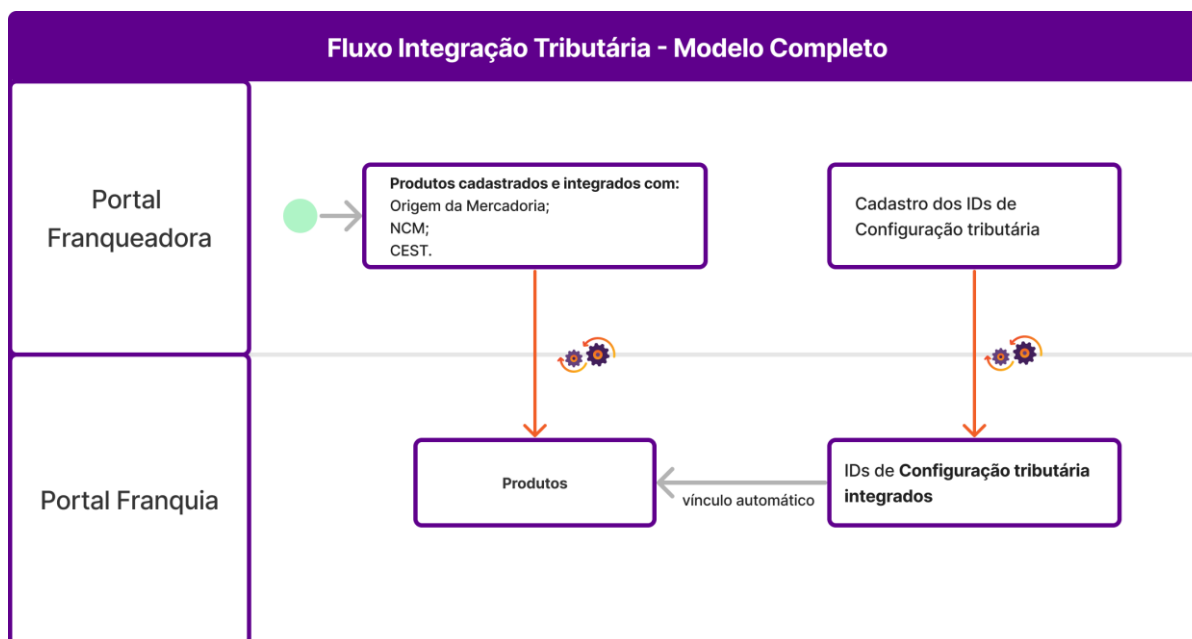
Fluxo Integração Tributária - Modelo Completo

Portal Franqueadora

Produtos cadastrados e integrados com:
Origem da Mercadoria;
NCM;
CEST.

Cadastro dos IDs de Configuração tributária

Portal Franquia

Produtos

vínculo automático

IDs de Configuração tributária integrados